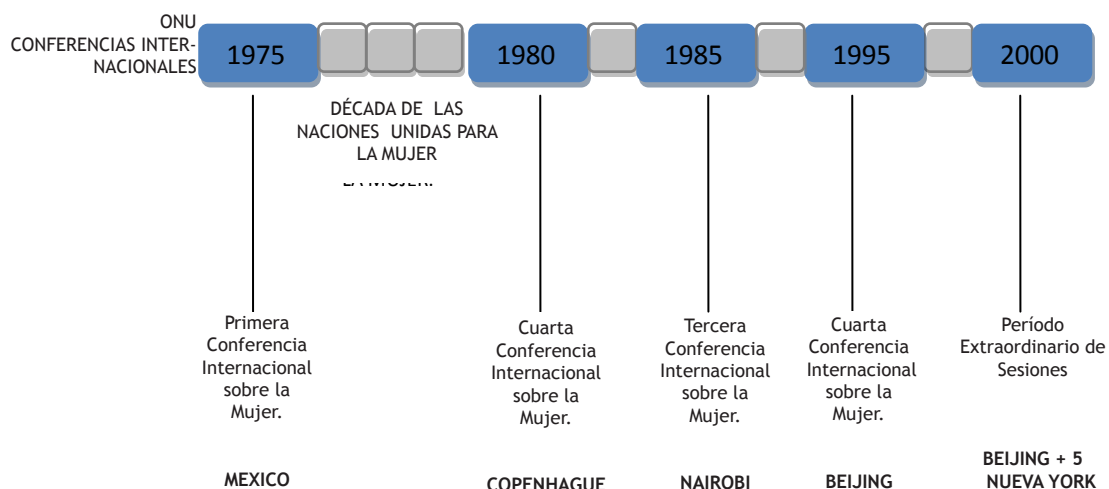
ONU CONFERENCIAS INTERNACIONALES

1975

1980

1985

1995

2000

DÉCADA DE LAS NACIONES UNIDAS PARA LA MUJER

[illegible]

Primera Conferencia Internacional sobre la Mujer.

Cuarta Conferencia Internacional sobre la Mujer.

Tercera Conferencia Internacional sobre la Mujer.

Cuarta Conferencia Internacional sobre la Mujer.

Período Extraordinario de Sesiones

MEXICO

COPENHAGUE

NAIROBI

BEIJING

BEIJING + 5 NUEVA YORK